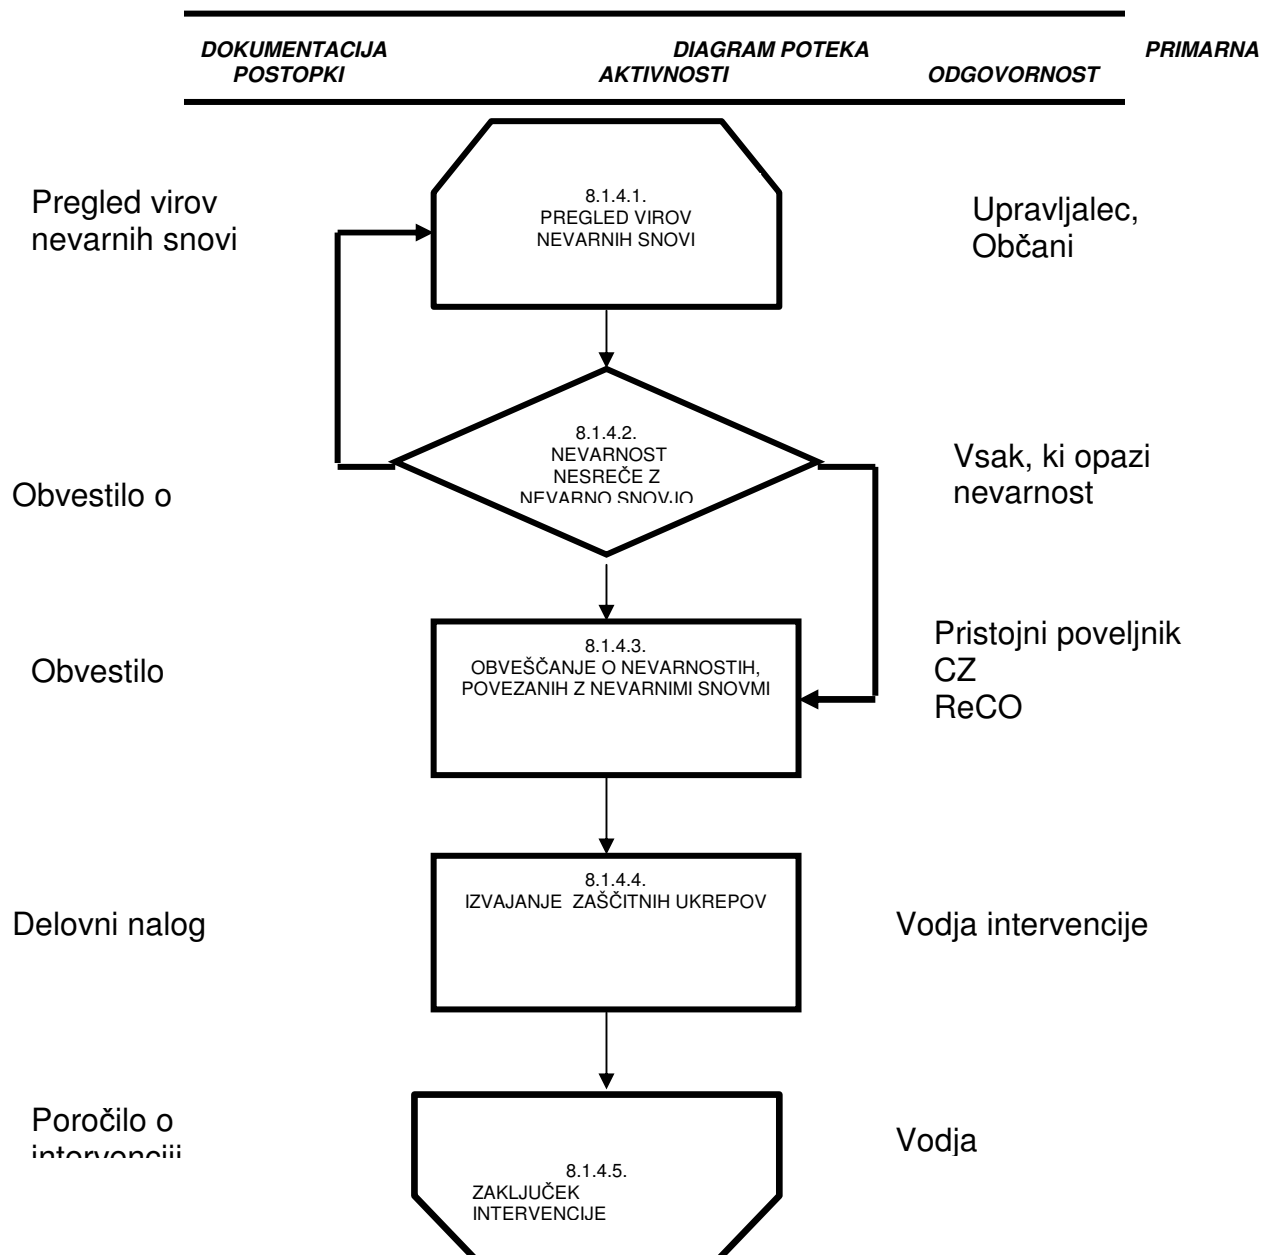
DOKUMENTACIJA POSTOPKI

DIAGRAM POTEKA AKTIVNOSTI

PRIMARNA ODGOVORNOST

Pregled virov nevarnih snovi

8.1.4.1.
PREGLED VIROV NEVARNIH SNOVI

Upravljalec, Občani

Obvestilo o

8.1.4.2.
NEVARNOST NESREČE Z NEVARNO SNOVJO

Vsak, ki opazi nevarnost

Obvestilo

8.1.4.3.
OBVEŠČANJE O NEVARNOSTIH, POVEZANIH Z NEVARNIMI SNOVMI

Pristojni poveljnik CZ
ReCO

Delovni nalog

8.1.4.4.
IZVAJANJE ZAŠČITNIH UKREPOV

Vodja intervencije

Poročilo o intervenciji

8.1.4.5.
ZAKLJUČEK INTERVENCIJE

Vodja